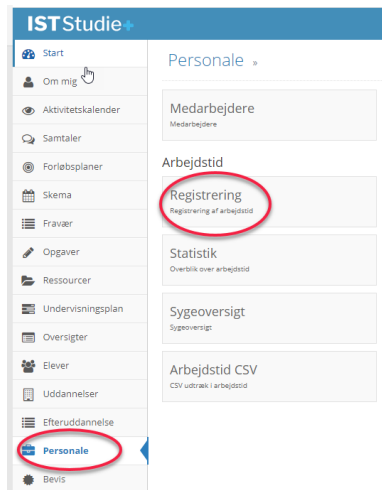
IST Studie+

Start
Om mig
Aktivitetskalender
Samtaler
Forløbsplaner
Skema
Fravær
Opgaver
Ressourcer
Undervisningsplan
Oversigter
Elever
Uddannelser
Efteruddannelse
Personale
Bevis

Personale »

Medarbejdere
Medarbejdere

Arbejdstid

Registrering
Registrering af arbejdstid

Statistik
Overblik over arbejdstid

Sygeoversigt
Sygeoversigt

Arbejdstid CSV
CSV udtræk i arbejdstid